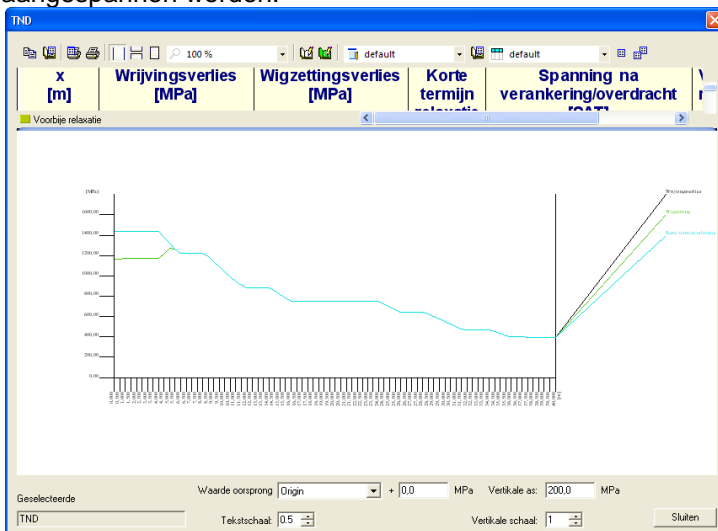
aangespannen worden.

TND

100 %

default

default

| x [m] | Wrijvingsverlies [MPa] | Wigzettingsverlies [MPa] | Korte termijn relaxatie | Spanning na verankering/overdracht [SAT] |
|---|---|---|---|---|

Voorbije relaxatie

[MPa]

1600,00

1400,00

1200,00

1000,00

800,00

600,00

400,00

200,00

0,00

Wrijvingsverlies

Wigzetting

Korte termijn relaxatie

Geselecteerde

TND

Waarde oorsprong Origin + 0,0 MPa Vertikale as: 200,0 MPa

Tekstschaal: 0.5 Vertikale schaal: 1

Sluiten